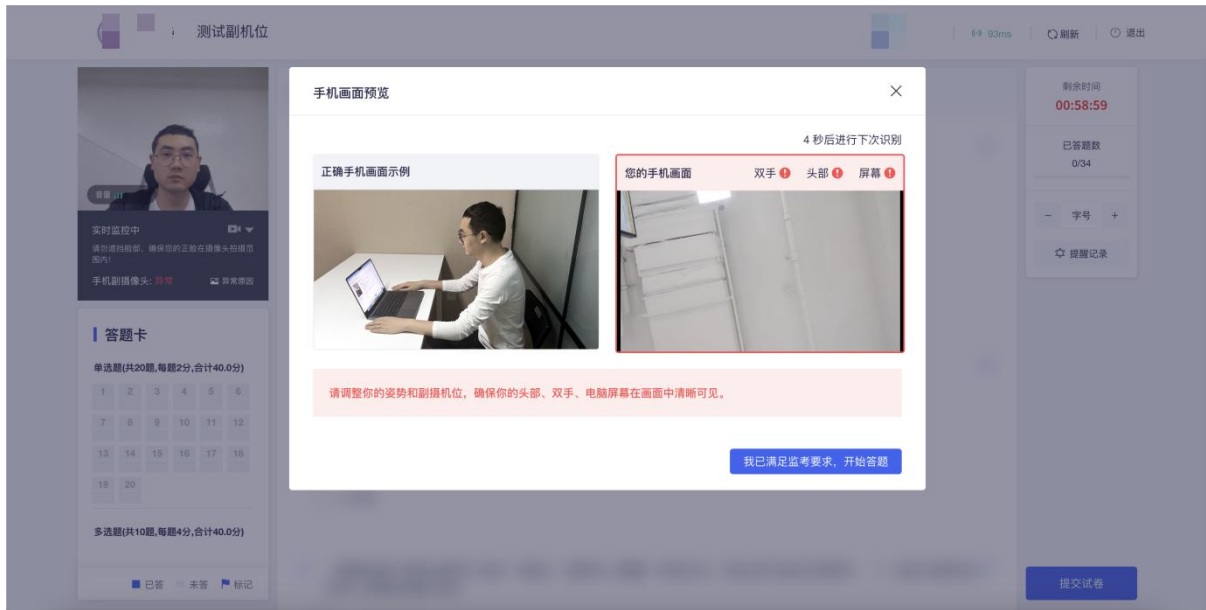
测试副机位

93ms 刷新 退出

剩余时间
00:58:59

已答题数
0/34

字号

提醒记录

音量

实时监控中

请勿遮挡脸部，确保您的正脸在摄像头拍摄范围内!

手机副摄像头: 异常 异常原因

答题卡

单选题(共20题,每题2分,合计40.0分)

1 2 3 4 5 6
7 8 9 10 11 12
13 14 15 16 17 18
19 20

多选题(共10题,每题4分,合计40.0分)

已答 未答 标记

提交试卷

手机画面预览

4 秒后进行下次识别

正确手机画面示例

您的手机画面 双手 头部 屏幕

请调整你的姿势和副摄机位，确保你的头部、双手、电脑屏幕在画面中清晰可见。

我已满足监考要求，开始答题